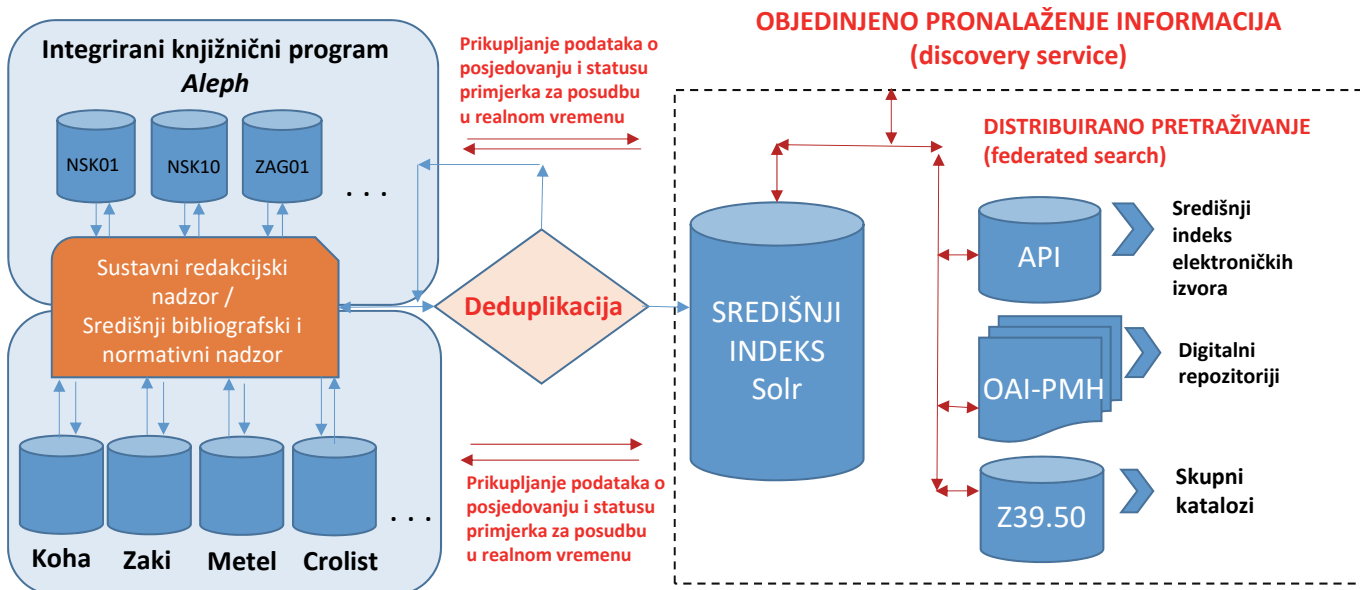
Integrirani knjižnični program
*Aleph*

NSK01

NSK10

ZAG01

. . .

Sustavni redakcijski nadzor / Središnji bibliografski i normativni nadzor

Koha

Zaki

Metel

Crolist

. . .

Prikupljanje podataka o posjedovanju i statusu primjerka za posudbu u realnom vremenu

Deduplikacija

Prikupljanje podataka o posjedovanju i statusu primjerka za posudbu u realnom vremenu

OBJEDINJENO PRONALAŽENJE INFORMACIJA
(discovery service)

SREDIŠNJI INDEKS Solr

DISTRIBUIRANO PRETRAŽIVANJE
(federated search)

API

Središnji indeks elektroničkih izvora

OAI-PMH

Digitalni repozitoriji

Z39.50

Skupni katalozi